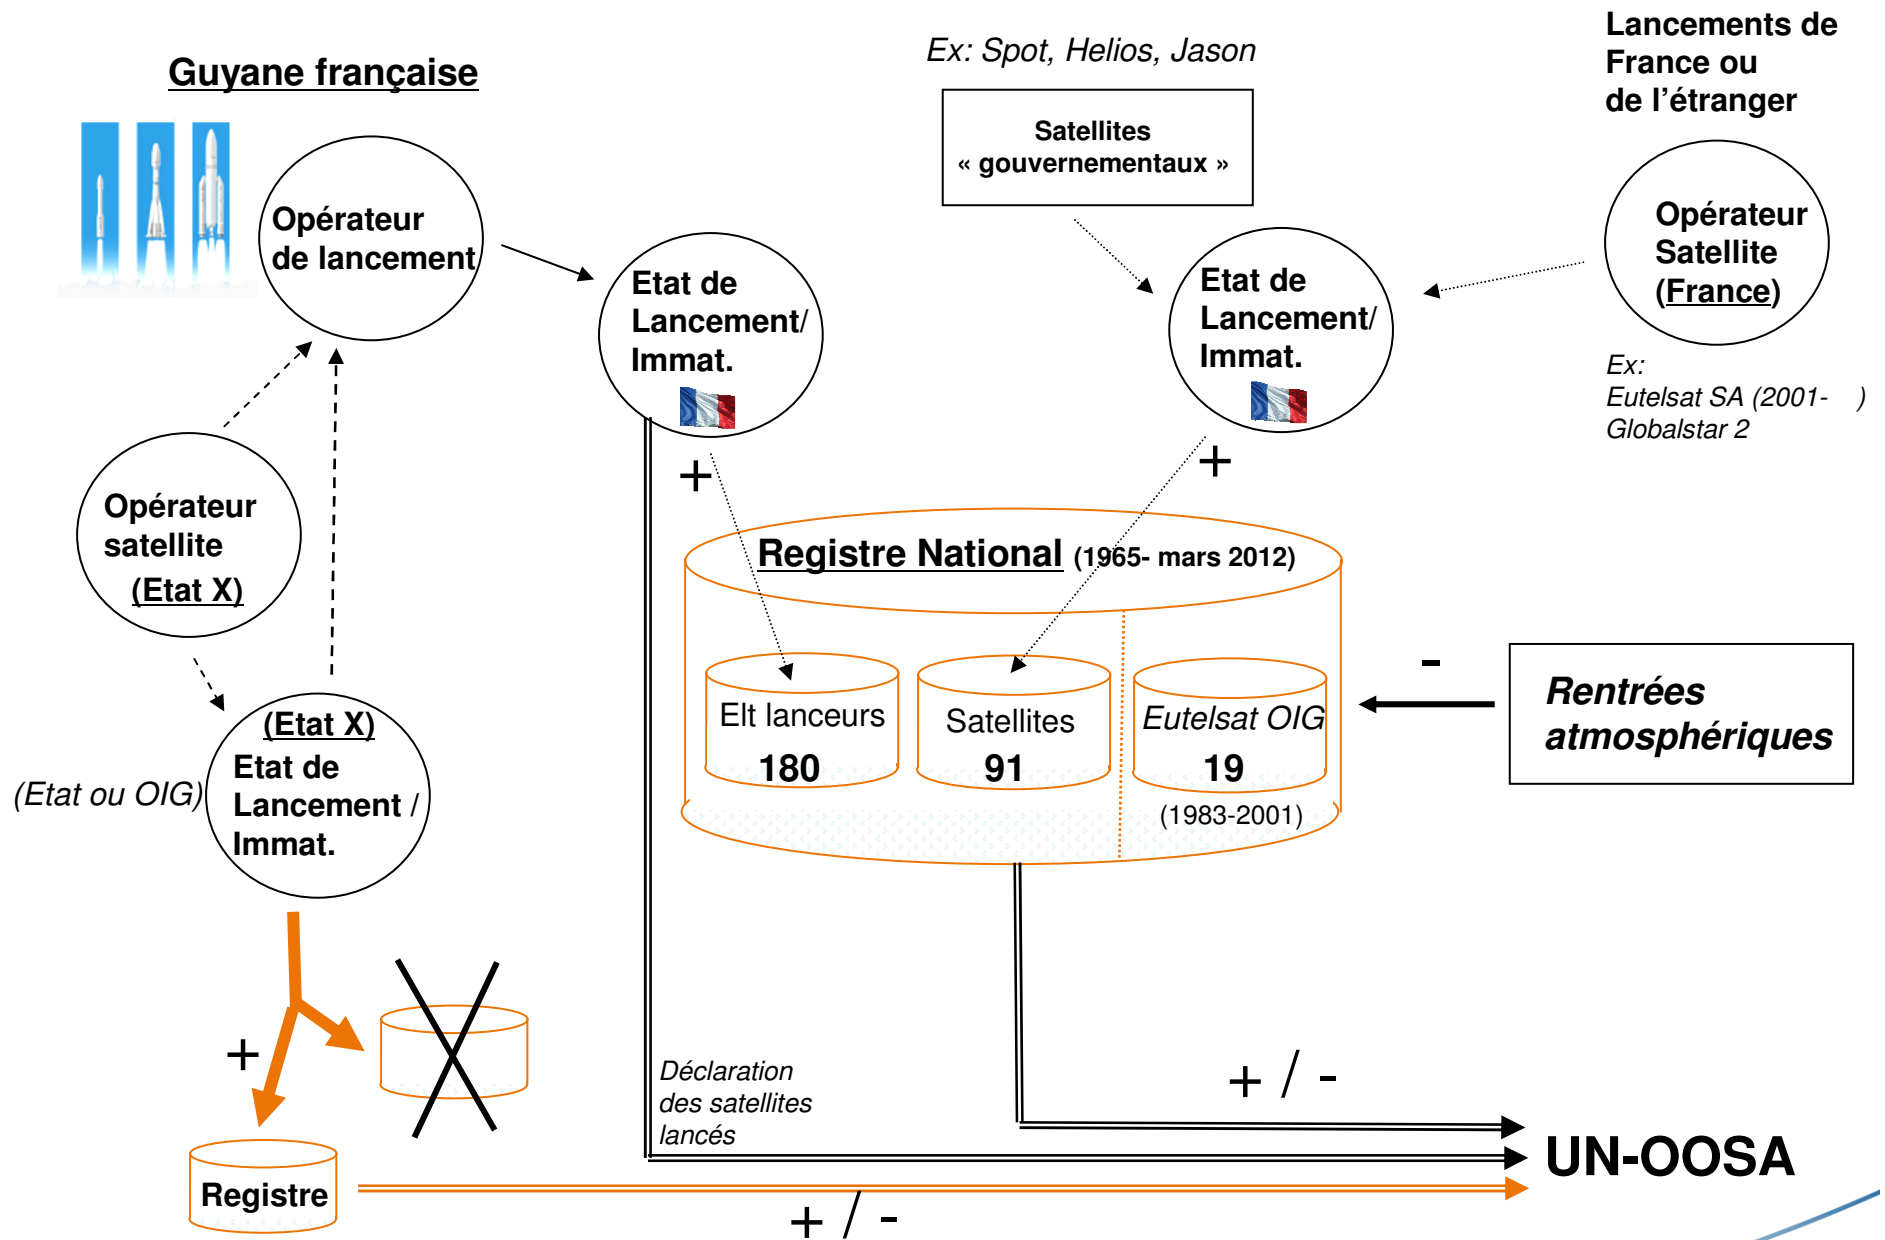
Guyane française

Opérateur de lancement

Etat de Lancement/ Immat.

Ex: Spot, Helios, Jason

Satellites « gouvernementaux »

Etat de Lancement/ Immat.

Lancements de France ou de l'étranger

Opérateur Satellite (France)

Ex:
Eutelsat SA (2001- )
Globalstar 2

Opérateur satellite (Etat X)

(Etat X) Etat de Lancement / Immat.

(Etat ou OIG)

+

+

Registre National (1965- mars 2012)

Elt lanceurs 180

Satellites 91

Eutelsat OIG 19

(1983-2001)

-

Rentrées atmosphériques

+

Registre

Déclaration des satellites lancés

+ / -

UN-OOSA

+ / -